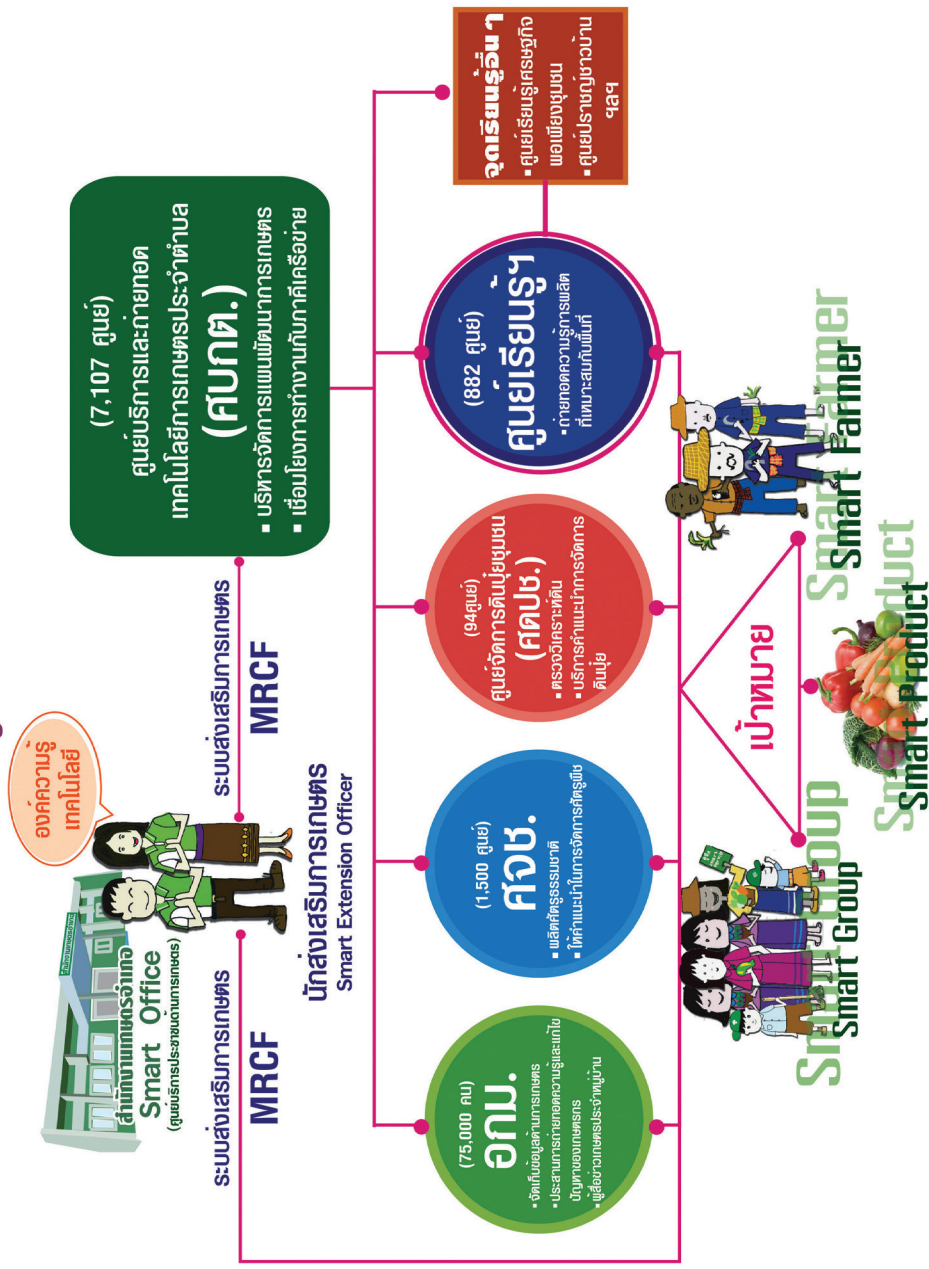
สำนักงานเกษตรอำเภอ
Smart Office
(ศูนย์บริการประชาชนด้านการเกษตร)

องค์ความรู้ เทคโนโลยี

นักส่งเสริมการเกษตร
Smart Extension Officer

ระบบส่งเสริมการเกษตร
MRCF

ระบบส่งเสริมการเกษตร
MRCF

(7,107 ศูนย์)
ศูนย์บริการและถ่ายทอดเทคโนโลยีการเกษตรประจำตำบล
(ศบกต.)
■ บริหารจัดการแผนพัฒนาการเกษตร
■ เชื่อมโยงการทำงานกับภาคีเครือข่าย

(75,000 คน)
อกม.
■ จัดเก็บข้อมูลด้านการเกษตร
■ ประสานการถ่ายทอดความรู้และแก้ไขปัญหาของเกษตรกร
■ ผู้ช่วยเกษตรประจำหมู่บ้าน

(1,500 ศูนย์)
ศจช.
■ ผลิตศัตรูธรรมชาติ
■ ให้คำแนะนำในการจัดการศัตรูพืช

(94ศูนย์)
ศูนย์จัดการดินปุ๋ยชุมชน
(ศดปช.)
■ ตรวจวิเคราะห์ดิน
■ บริการคำแนะนำการจัดการดินปุ๋ย

(882 ศูนย์)
ศูนย์เรียนรู้ฯ
■ ถ่ายทอดความรู้การผลิตที่เหมาะสมกับพื้นที่

จุดเรียนรู้อื่น ๆ
■ ศูนย์เรียนรู้เศรษฐกิจพอเพียงชุมชน
■ ศูนย์ปราชญ์ชาวบ้าน ฯลฯ

เป้าหมาย

Smart Group
Smart Product
Smart Farmer